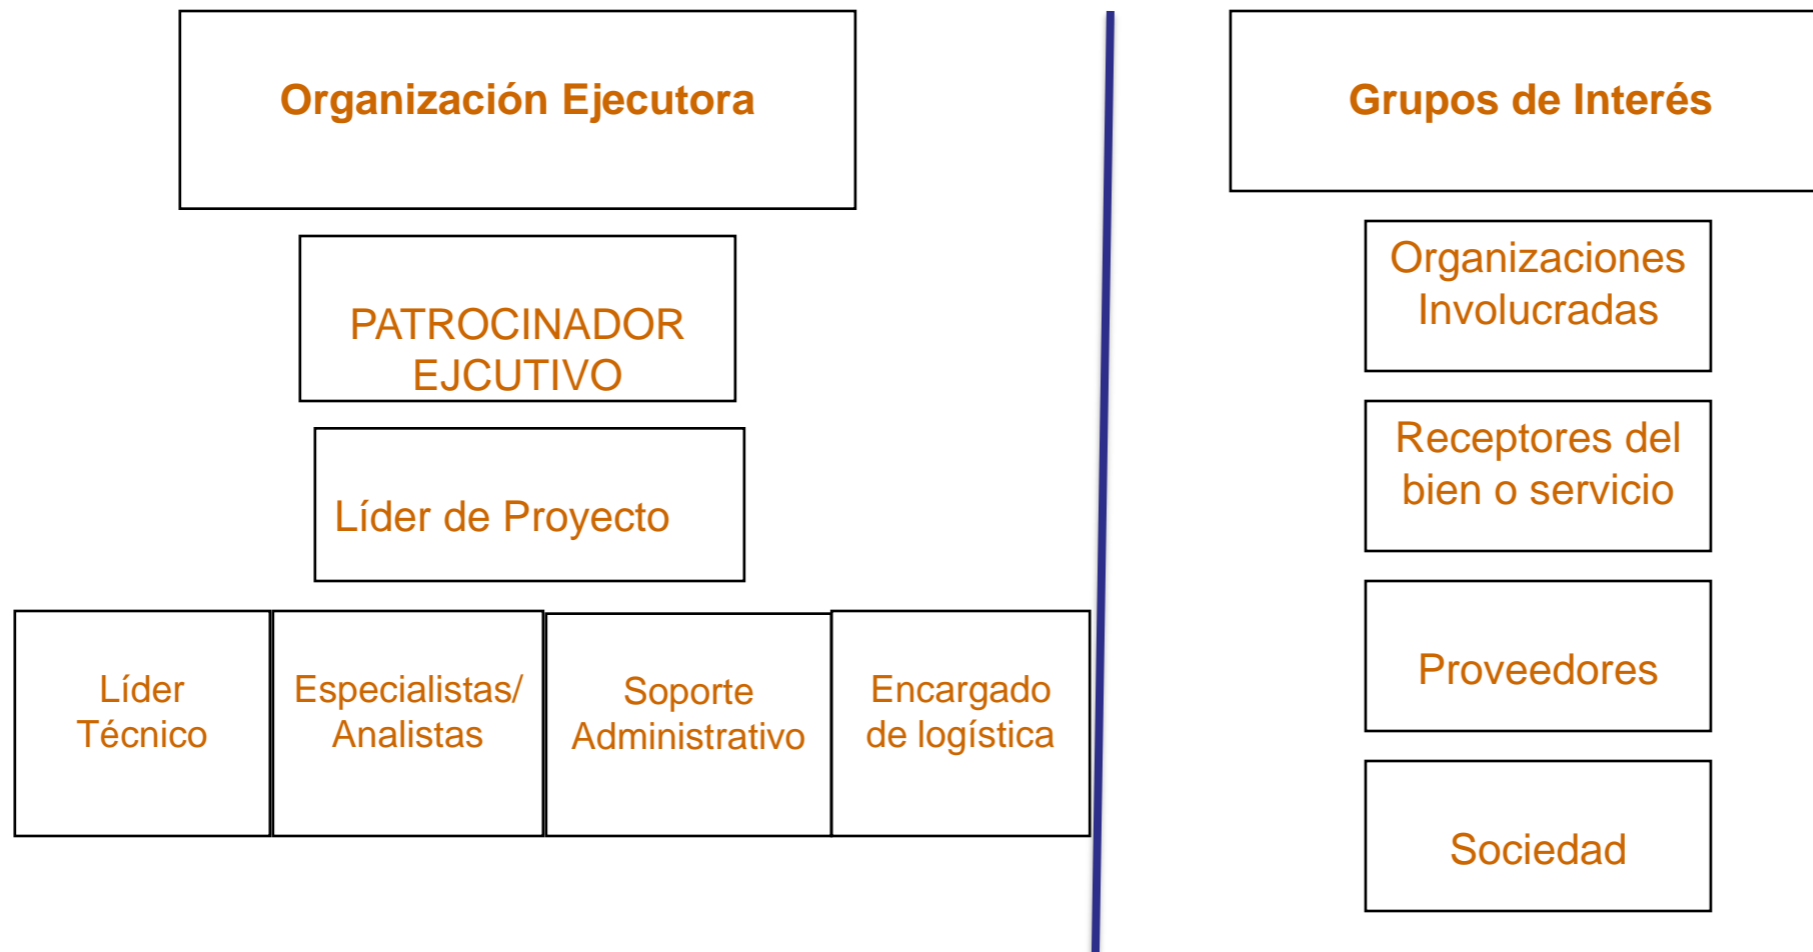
Organización Ejecutora

PATROCINADOR EJCUTIVO

Líder de Proyecto

Líder Técnico

Especialistas/ Analistas

Soporte Administrativo

Encargado de logística

Grupos de Interés

Organizaciones Involucradas

Receptores del bien o servicio

Proveedores

Sociedad